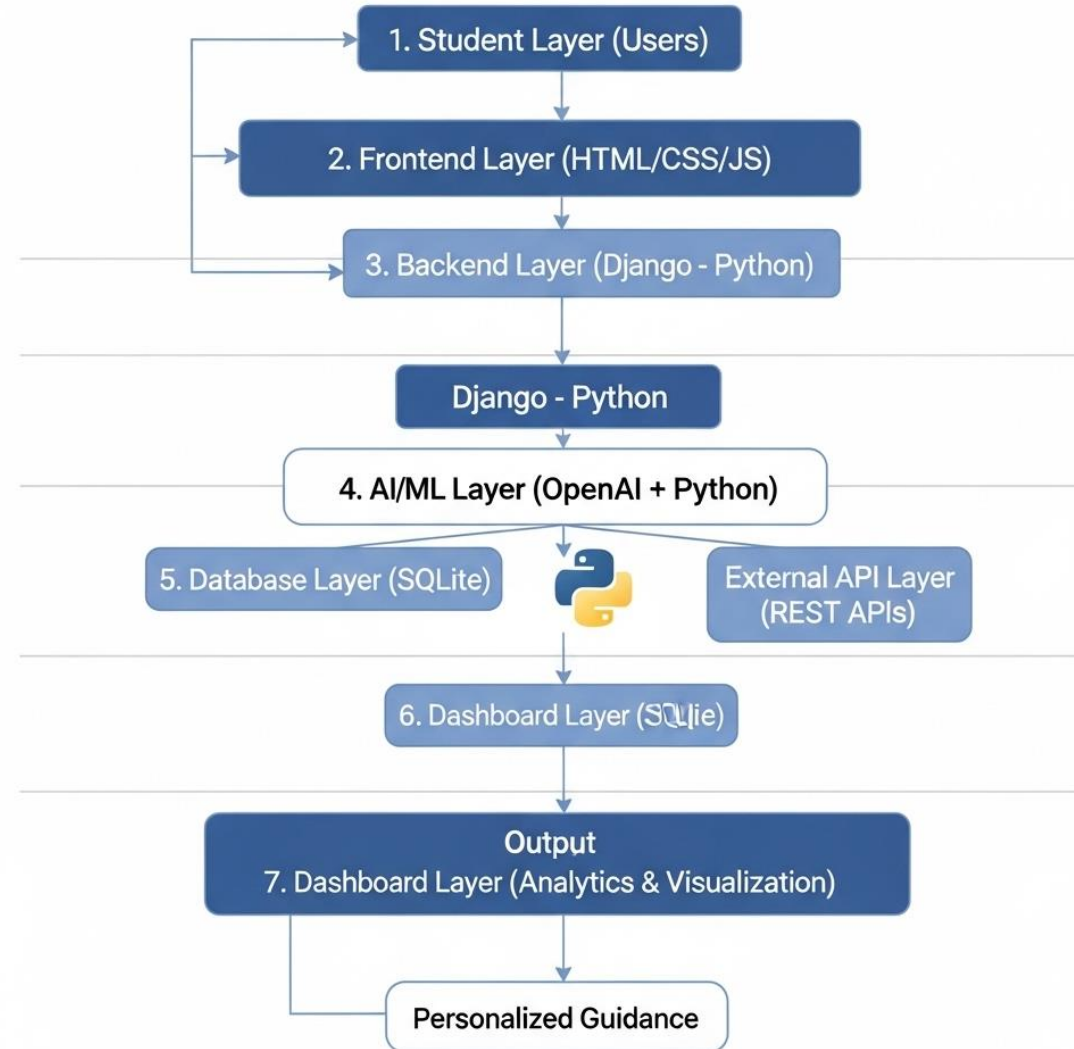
1. Student Layer (Users)

2. Frontend Layer (HTML/CSS/JS)

3. Backend Layer (Django - Python)

Django - Python

4. AI/ML Layer (OpenAI + Python)

5. Database Layer (SQLite)

External API Layer (REST APIs)

6. Dashboard Layer (SQlie)

Output
7. Dashboard Layer (Analytics & Visualization)

Personalized Guidance